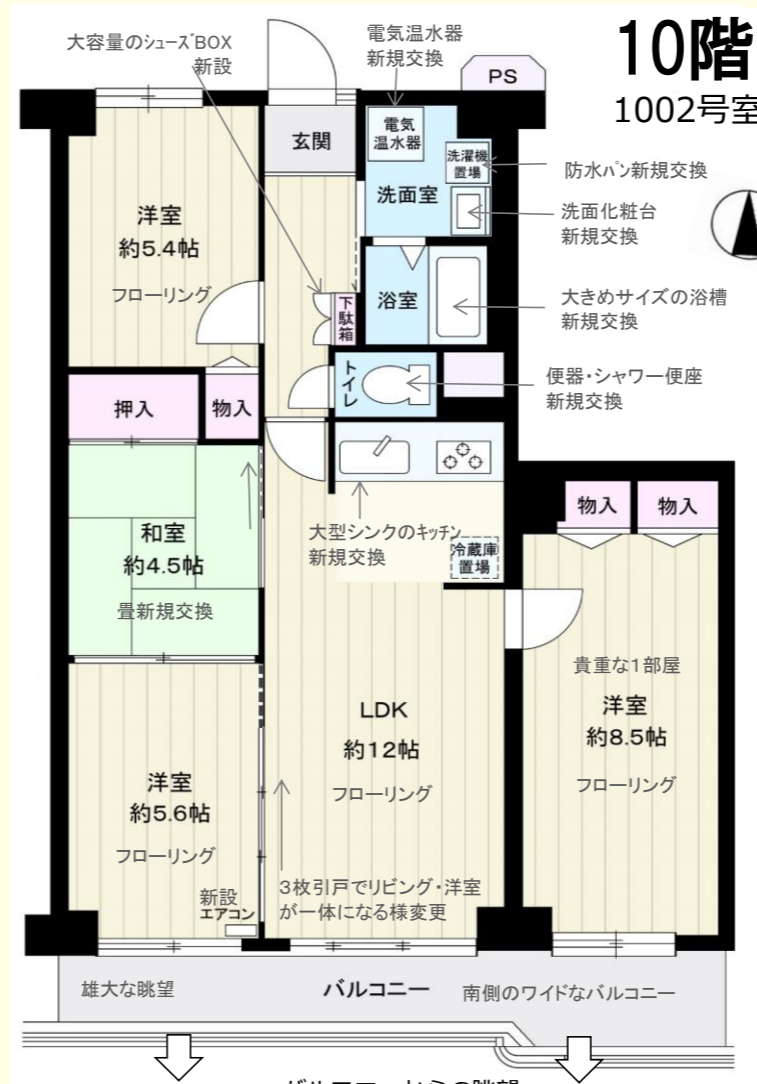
10階
1002号室

大容量のシューズBOX
新設

電気温水器
新規交換

PS

玄関

電気
温水器

洗濯機
置場

防水パン新規交換

洗面室

洗面化粧台
新規交換

洋室
約5.4帖
フローリング

下駄箱

浴室

大きめサイズの浴槽
新規交換

トイレ

便器・シャワー便座
新規交換

押入

物入

和室
約4.5帖
畳新規交換

大型シンクのキッチン
新規交換

冷蔵庫
置場

物入

物入

貴重な1部屋
洋室
約8.5帖
フローリング

LDK
約12帖
フローリング

洋室
約5.6帖
フローリング

新設
エアコン

3枚引戸でリビング・洋室
が一体になる様変更

雄大な眺望

バルコニー

南側のワイドなバルコニー

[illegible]